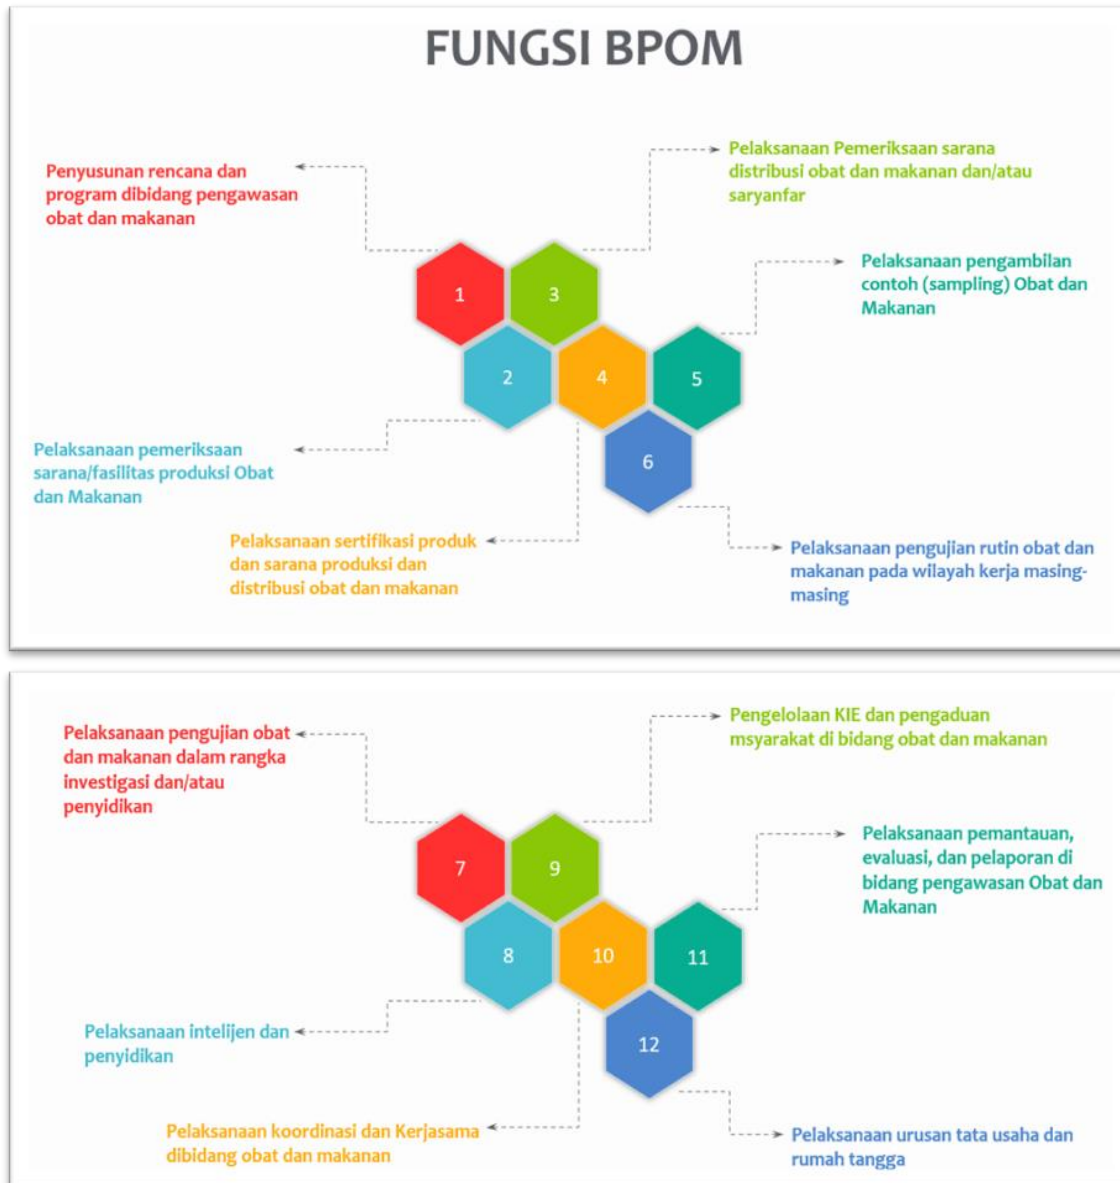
FUNGSI BPOM

Penyusunan rencana dan program dibidang pengawasan obat dan makanan

Pelaksanaan Pemeriksaan sarana distribusi obat dan makanan dan/atau saryanfar

Pelaksanaan pengambilan contoh (sampling) Obat dan Makanan

1

3

2

4

5

6

Pelaksanaan pemeriksaan sarana/fasilitas produksi Obat dan Makanan

Pelaksanaan sertifikasi produk dan sarana produksi dan distribusi obat dan makanan

Pelaksanaan pengujian rutin obat dan makanan pada wilayah kerja masing-masing

Pelaksanaan pengujian obat dan makanan dalam rangka investigasi dan/atau penyidikan

Pengelolaan KIE dan pengaduan msyarakat di bidang obat dan makanan

Pelaksanaan pemantauan, evaluasi, dan pelaporan di bidang pengawasan Obat dan Makanan

7

9

8

10

11

12

Pelaksanaan intelijen dan penyidikan

Pelaksanaan koordinasi dan Kerjasama dibidang obat dan makanan

Pelaksanaan urusan tata usaha dan rumah tangga